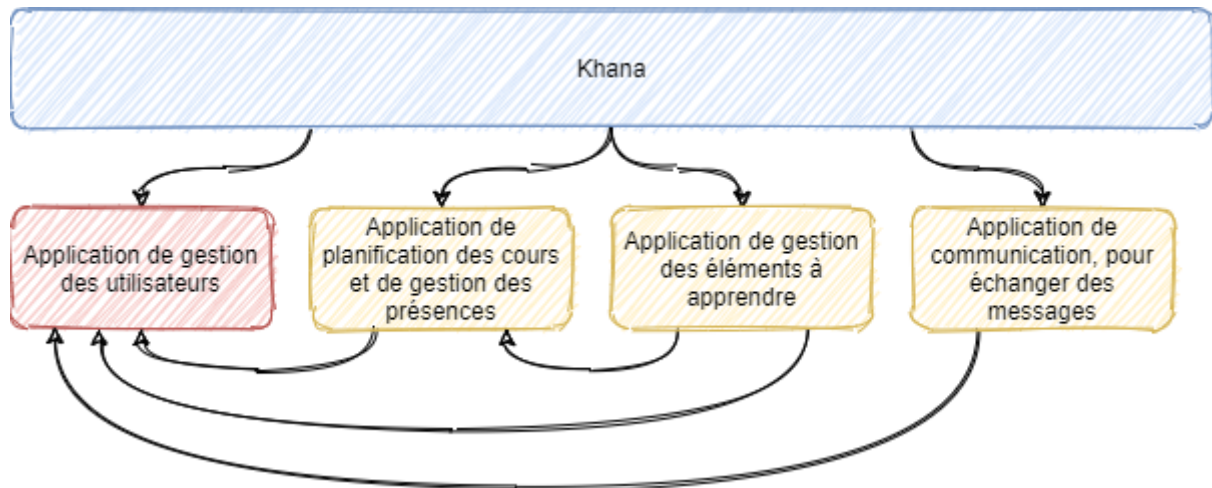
Khana

Application de gestion des utilisateurs

Application de planification des cours et de gestion des présences

Application de gestion des éléments à apprendre

Application de communication, pour échanger des messages